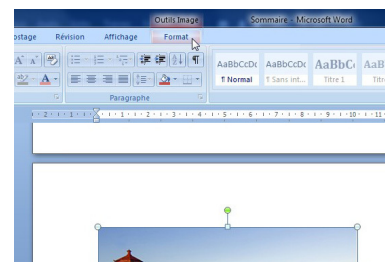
Outils Image
Sommaire - Microsoft Word
ostage Révision Affichage Format
AaBbCcDc ¶ Normal
AaBbCcDc ¶ Sans int...
AaBbC Titre 1
AaBb Titr
Paragraphe
· 2 · 1 · 1 · 1 · 2 · 3 · 4 · 5 · 6 · 7 · 8 · 9 · 10 · 11